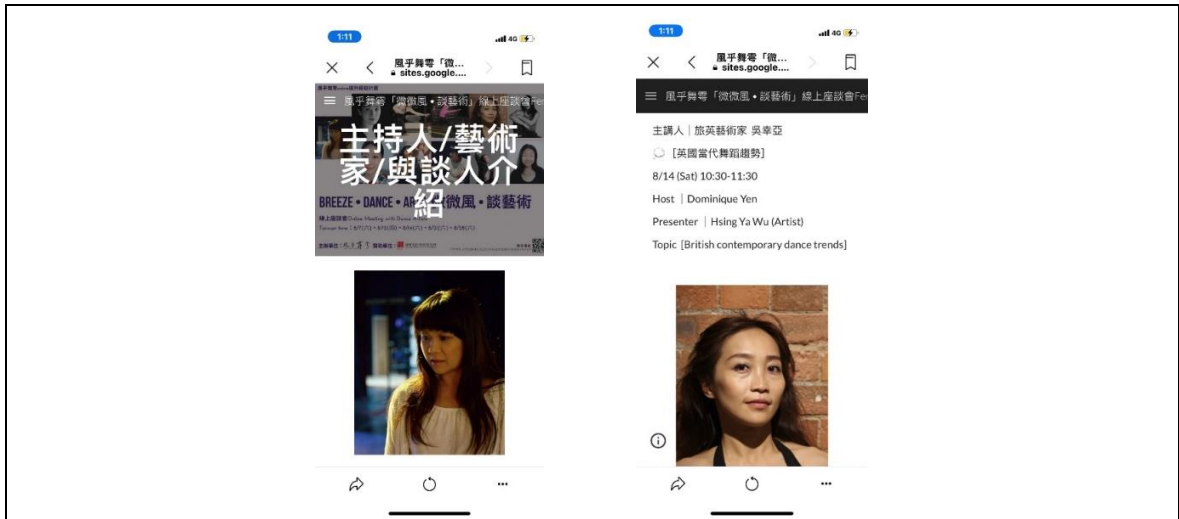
1:11
4G
風乎舞雩「微...
sites.google....
風乎舞雩「微微風・談藝術」線上座談會Fe
主持人/藝術家/與談人介紹
BREEZE • DANCE • AR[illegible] 微風・談藝術
線上座談會 Online Meeting with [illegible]
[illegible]

1:11
4G
風乎舞雩「微...
sites.google....
風乎舞雩「微微風・談藝術」線上座談會Fe
主講人｜旅英藝術家 吳幸亞
[英國當代舞蹈趨勢]
8/14 (Sat) 10:30-11:30
Host ｜ Dominique Yen
Presenter ｜ Hsing Ya Wu (Artist)
Topic [British contemporary dance trends]